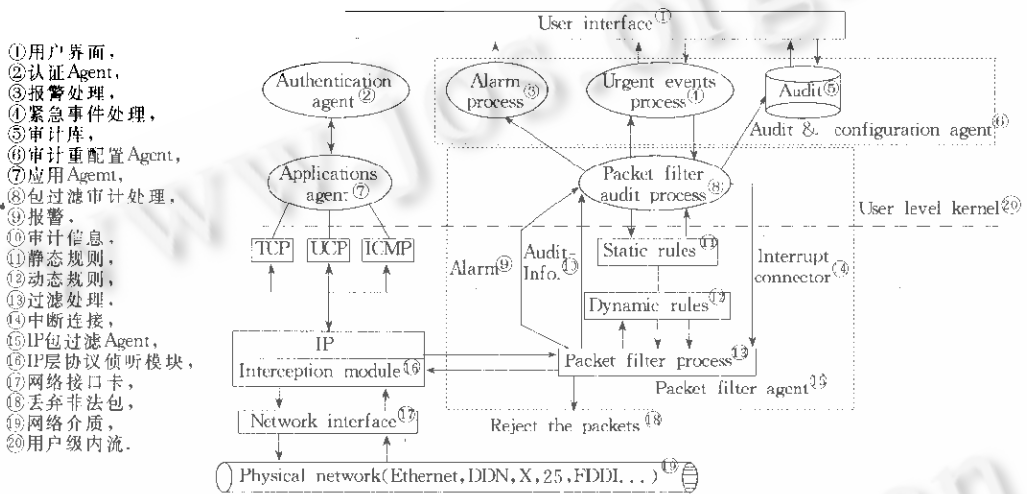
①用户界面，
②认证Agent，
③报警处理，
④紧急事件处理，
⑤审计库，
⑥审计重配置Agent，
⑦应用Agemt，
⑧包过滤市计处理，
⑨报警，
⑩审计信息，
⑪静态规则，
⑫动态规则，
⑬过滤处理，
⑭中断连接，
⑮IP包过滤Agent，
⑯IP层协议侦听模块，
⑰网络接口卡，
⑱丢弃非法包，
⑲网络介质，
⑳用户级内流.

User interface①

Authentication agent②

Alarm process③

Urgent events process④

Audit⑤

Audit & configuration agent⑥

Applications agent⑦

Packet filter audit process⑧

User level kernel⑳

TCP

UCP

ICMP

Alarm⑨

Audit-Info.⑩

Static rules⑪

Interrupt connector⑭

Dynamic rules⑫

IP
Interception module⑯

Packet filter process⑬

Packet filter agent⑮

Network interface⑰

Reject the packets⑱

Physical network(Ethernet, DDN, X, 25, FDDI...)⑲